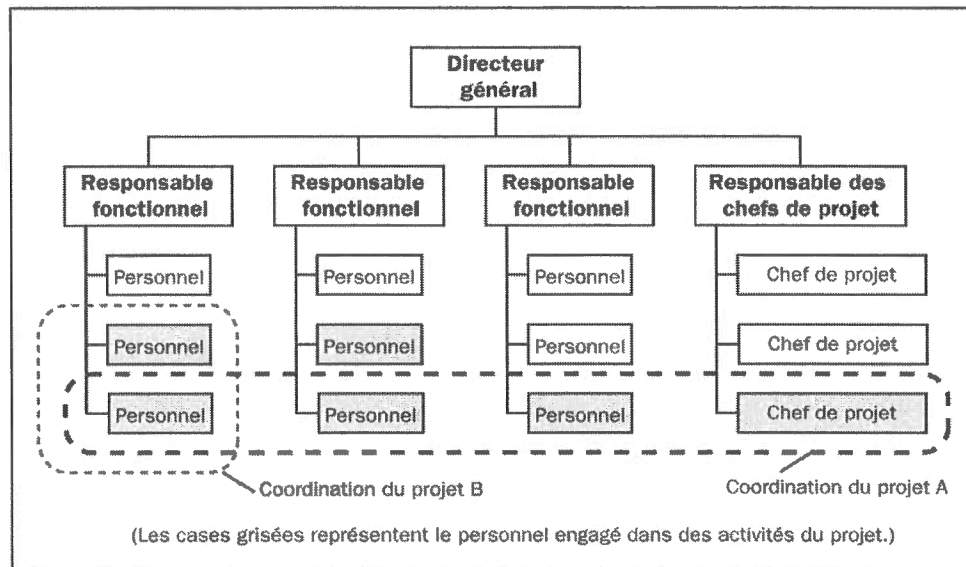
Directeur général

Responsable fonctionnel

Responsable fonctionnel

Responsable fonctionnel

Responsable des chefs de projet

Personnel

Personnel

Personnel

Personnel

Personnel

Personnel

Personnel

Personnel

Personnel

Chef de projet

Chef de projet

Chef de projet

Coordination du projet B

Coordination du projet A

(Les cases grisées représentent le personnel engagé dans des activités du projet.)